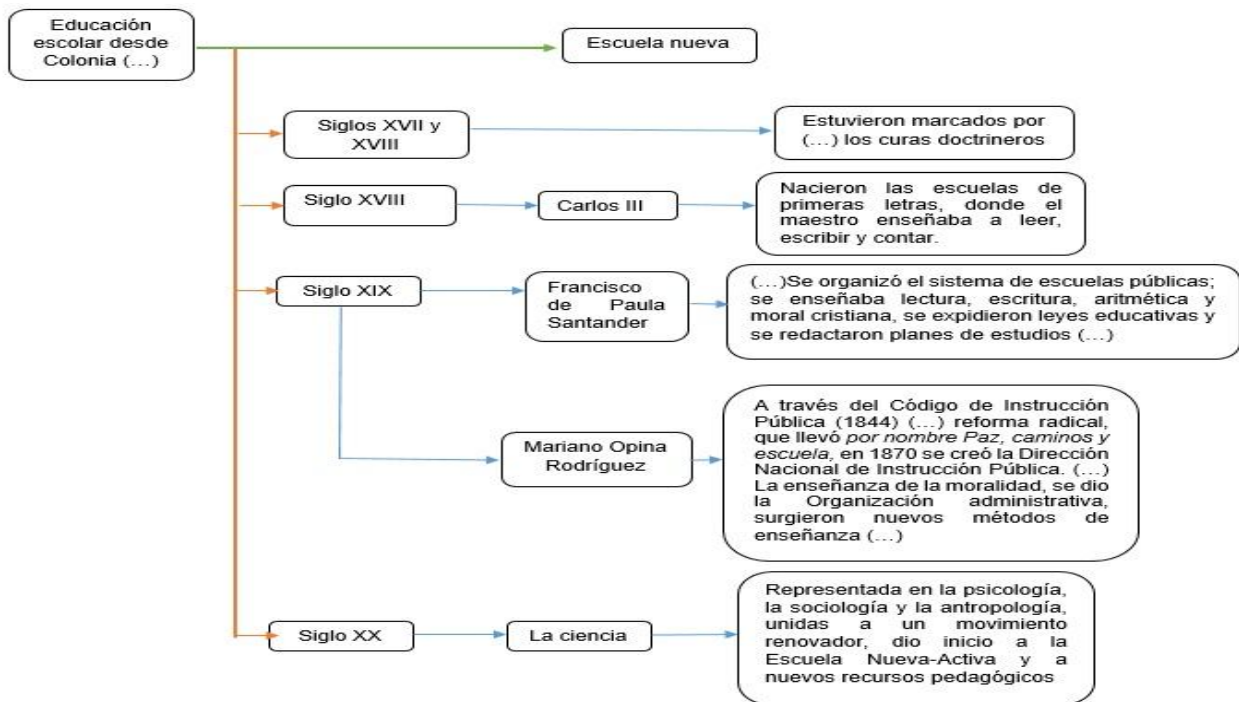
Educación escolar desde Colonia (...)

Escuela nueva

Siglos XVII y XVIII

Estuvieron marcados por (...) los curas doctrineros

Siglo XVIII

Carlos III

Nacieron las escuelas de primeras letras, donde el maestro enseñaba a leer, escribir y contar.

Siglo XIX

Francisco de Paula Santander

(...)Se organizó el sistema de escuelas públicas; se enseñaba lectura, escritura, aritmética y moral cristiana, se expidieron leyes educativas y se redactaron planes de estudios (...)

Mariano Opina Rodríguez

A través del Código de Instrucción Pública (1844) (...) reforma radical, que llevó *por nombre Paz, caminos y escuela,* en 1870 se creó la Dirección Nacional de Instrucción Pública. (...) La enseñanza de la moralidad, se dio la Organización administrativa, surgieron nuevos métodos de enseñanza (...)

Siglo XX

La ciencia

Representada en la psicología, la sociología y la antropología, unidas a un movimiento renovador, dio inicio a la Escuela Nueva-Activa y a nuevos recursos pedagógicos